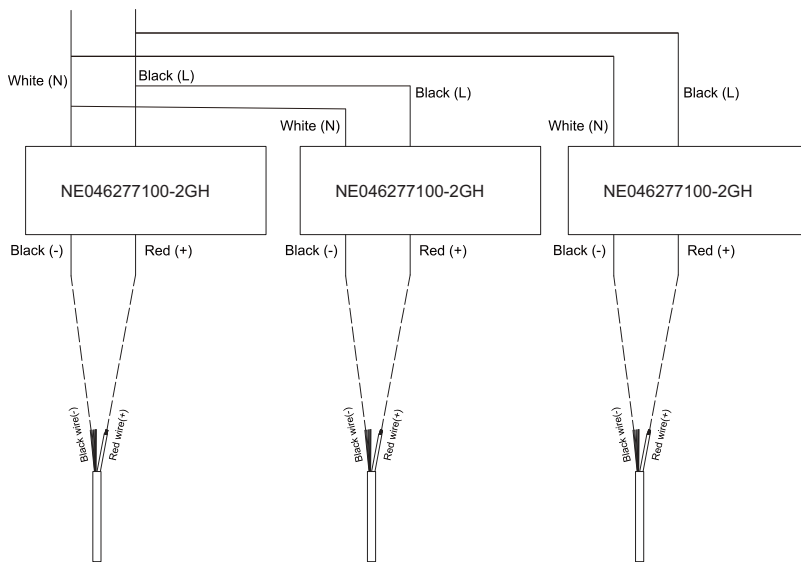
White (N)

Black (L)

Black (L)

Black (L)

White (N)

White (N)

NE046277100-2GH

NE046277100-2GH

NE046277100-2GH

Black (-)

Red (+)

Black (-)

Red (+)

Black (-)

Red (+)

Black wire(-)

Red wire(+)

Black wire(-)

Red wire(+)

Black wire(-)

Red wire(+)